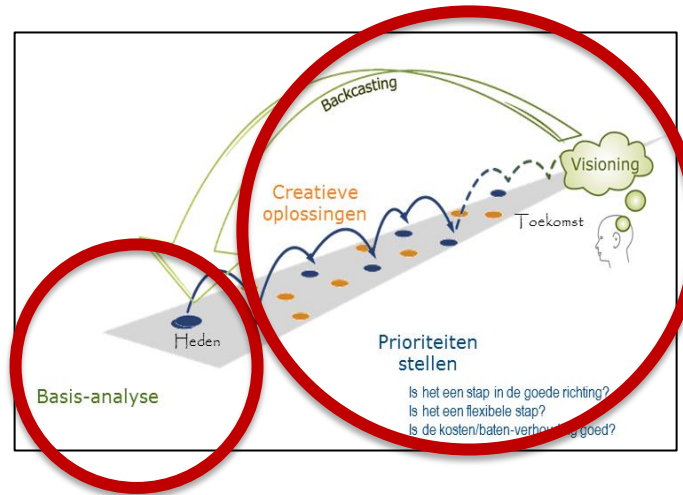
Backcasting

Visioning

Creatieve oplossingen

Toekomst

Heden

Prioriteiten stellen

Is het een stap in de goede richting?
Is het een flexibele stap?
Is de kosten/baten-verhouding goed?

Basis-analyse